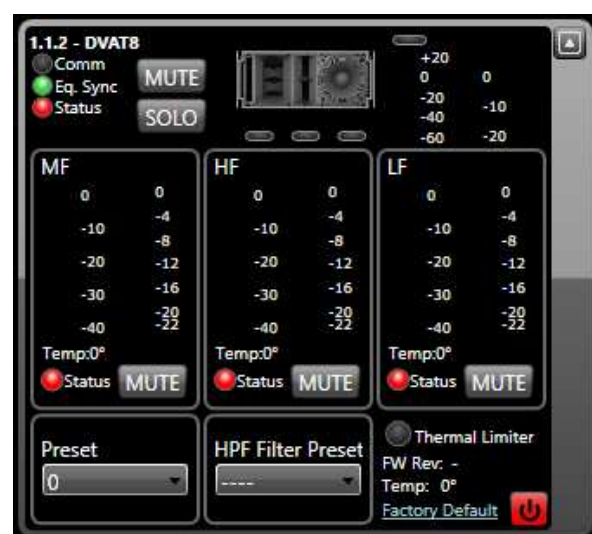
1.1.2 - DVAT8
Comm
Eq. Sync
Status
MUTE
SOLO

+20
0
-20
-40
-60

0
-10
-20

MF
0
-10
-20
-30
-40
0
-4
-8
-12
-16
-20
-22
Temp:0°
Status MUTE

HF
0
-10
-20
-30
-40
0
-4
-8
-12
-16
-20
-22
Temp:0°
Status MUTE

LF
0
-10
-20
-30
-40
0
-4
-8
-12
-16
-20
-22
Temp:0°
Status MUTE

Preset
0

HPF Filter Preset
----

Thermal Limiter
FW Rev: -
Temp: 0°
Factory Default